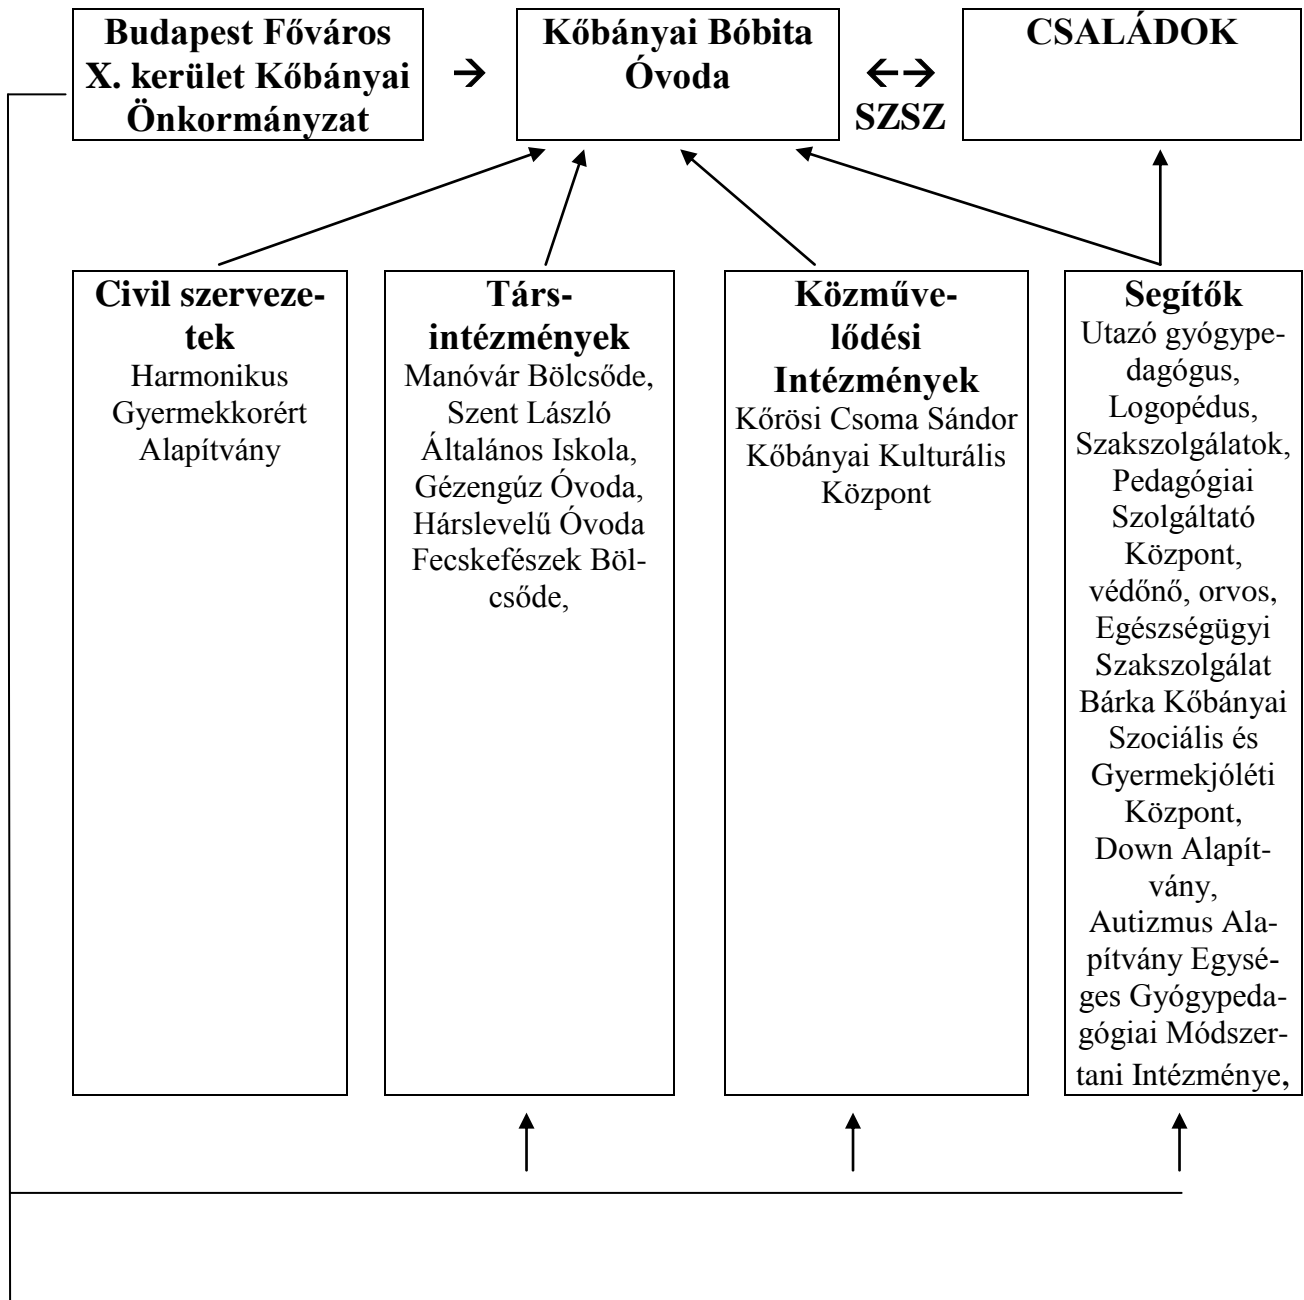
Budapest Főváros X. kerület Kőbányai Önkormányzat

→

Kőbányai Bóbita Óvoda

↔ SZSZ

CSALÁDOK

Civil szervezetek
Harmonikus Gyermekkorért Alapítvány

Társintézmények
Manóvár Bölcsőde, Szent László Általános Iskola, Gézengúz Óvoda, Hárslevelű Óvoda Fecskefészek Bölcsőde,

Közművelődési Intézmények
Kőrösi Csoma Sándor Kőbányai Kulturális Központ

Segítők
Utazó gyógypedagógus, Logopédus, Szakszolgálatok, Pedagógiai Szolgáltató Központ, védőnő, orvos, Egészségügyi Szakszolgálat Bárka Kőbányai Szociális és Gyermekjóléti Központ, Down Alapítvány, Autizmus Alapítvány Egységes Gyógypedagógiai Módszertani Intézménye,